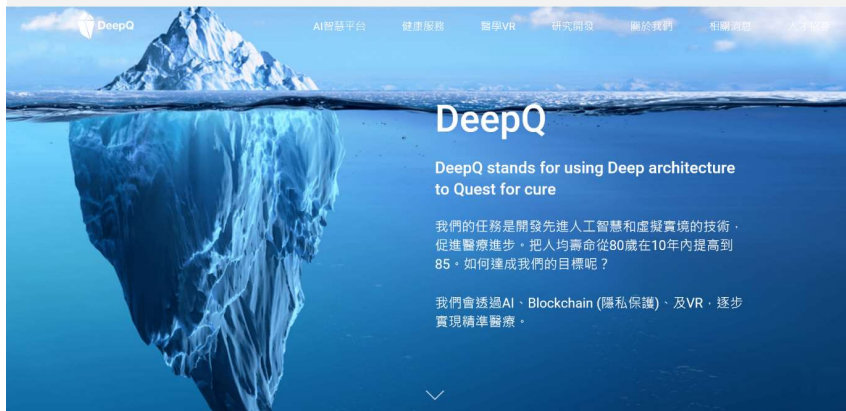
DeepQ

AI智慧平台 健康服務 醫學VR 研究開發 關於我們 相關消息 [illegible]

DeepQ

DeepQ stands for using Deep architecture to Quest for cure

我們的任務是開發先進人工智慧和虛擬實境的技術，促進醫療進步。把人均壽命從80歲在10年內提高到85。如何達成我們的目標呢？

我們會透過AI、Blockchain (隱私保護)、及VR，逐步實現精準醫療。